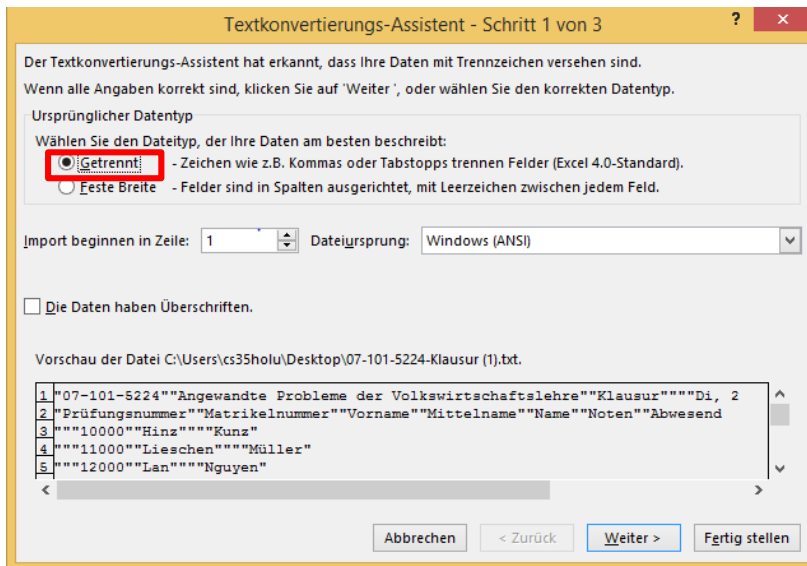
Textkonvertierungs-Assistent - Schritt 1 von 3
? ✕

Der Textkonvertierungs-Assistent hat erkannt, dass Ihre Daten mit Trennzeichen versehen sind.

Wenn alle Angaben korrekt sind, klicken Sie auf 'Weiter ', oder wählen Sie den korrekten Datentyp.

Ursprünglicher Datentyp

Wählen Sie den Dateityp, der Ihre Daten am besten beschreibt:

Getrennt - Zeichen wie z.B. Kommas oder Tabstopps trennen Felder (Excel 4.0-Standard).

Feste Breite - Felder sind in Spalten ausgerichtet, mit Leerzeichen zwischen jedem Feld.

Import beginnen in Zeile: 1 Dateiursprung: Windows (ANSI)

Die Daten haben Überschriften.

Vorschau der Datei C:\Users\cs35holu\Desktop\07-101-5224-Klausur (1).txt.

1 "07-101-5224""Angewandte Probleme der Volkswirtschaftslehre""Klausur""""Di, 2
2 "Prüfungsnummer""Matrikelnummer""Vorname""Mittelname""Name""Noten""Abwesend
3 """10000""Hinz""""Kunz"
4 """11000""Lieschen""""Müller"
5 """12000""Lan""""Nguyen"

Abbrechen < Zurück Weiter > Fertig stellen